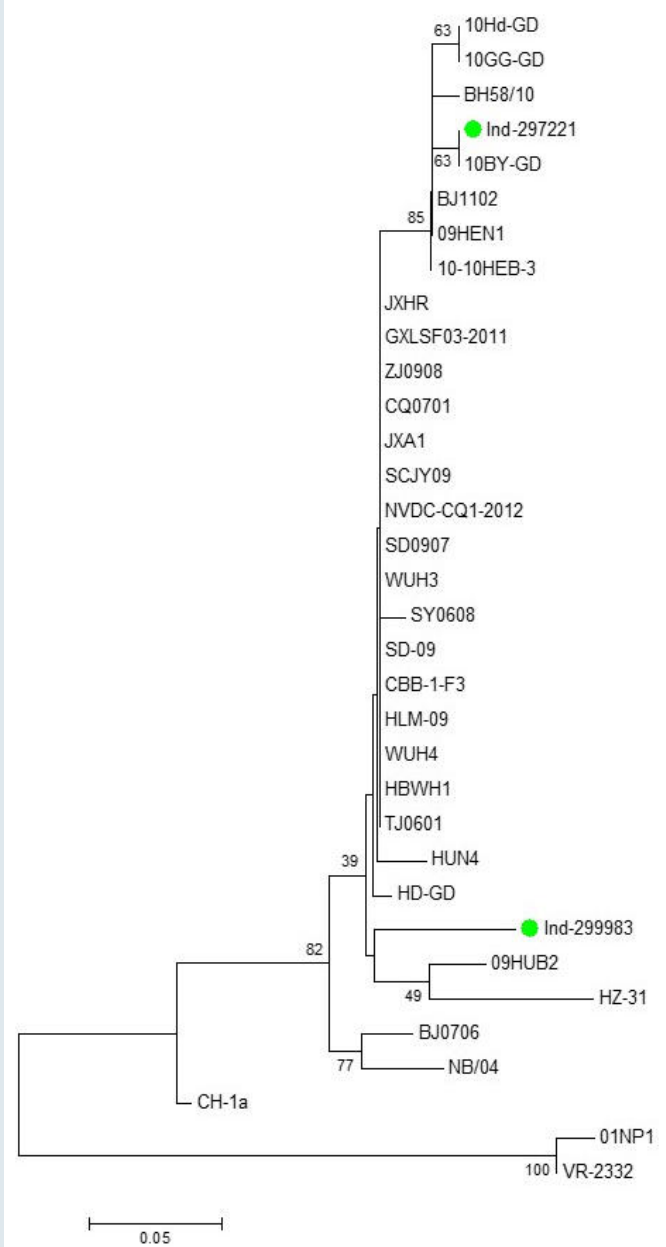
63
10Hd-GD
10GG-GD
BH58/10
Ind-297221
63
10BY-GD
BJ1102
85
09HEN1
10-10HEB-3
JXHR
GXLSF03-2011
ZJ0908
CQ0701
JXA1
SCJY09
NVDC-CQ1-2012
SD0907
WUH3
SY0608
SD-09
CBB-1-F3
HLM-09
WUH4
HBWH1
TJ0601
HUN4
39
HD-GD
Ind-299983
82
09HUB2
49
HZ-31
BJ0706
77
NB/04
CH-1a
01NP1
100
VR-2332
0.05